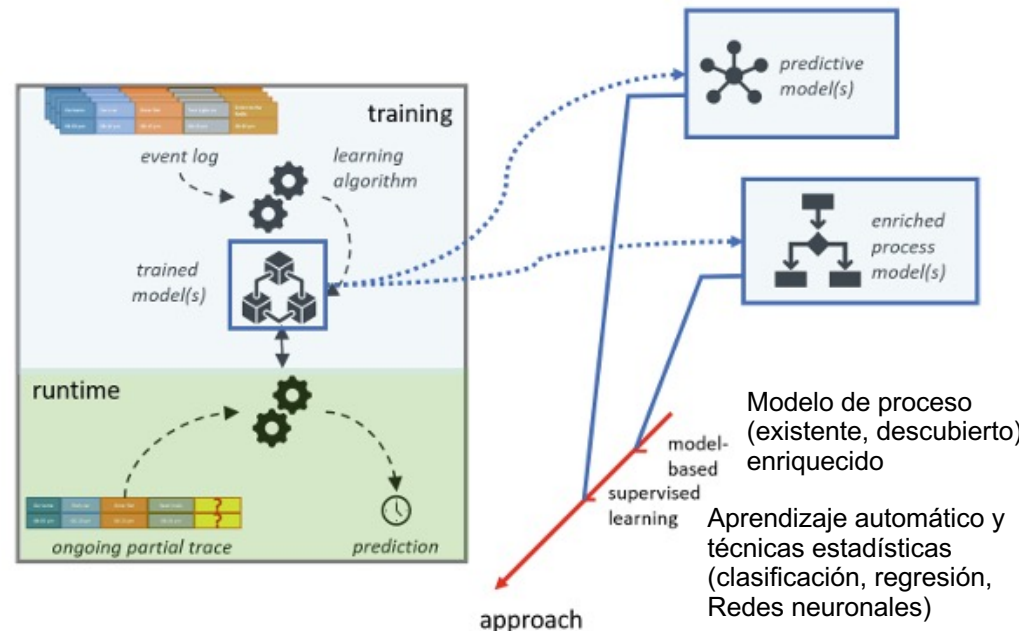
training

event log

learning algorithm

trained model(s)

runtime

ongoing partial trace

prediction

predictive model(s)

enriched process model(s)

Modelo de proceso (existente, descubierto) enriquecido

model-based

supervised learning

Aprendizaje automático y técnicas estadísticas (clasificación, regresión, Redes neuronales)

approach